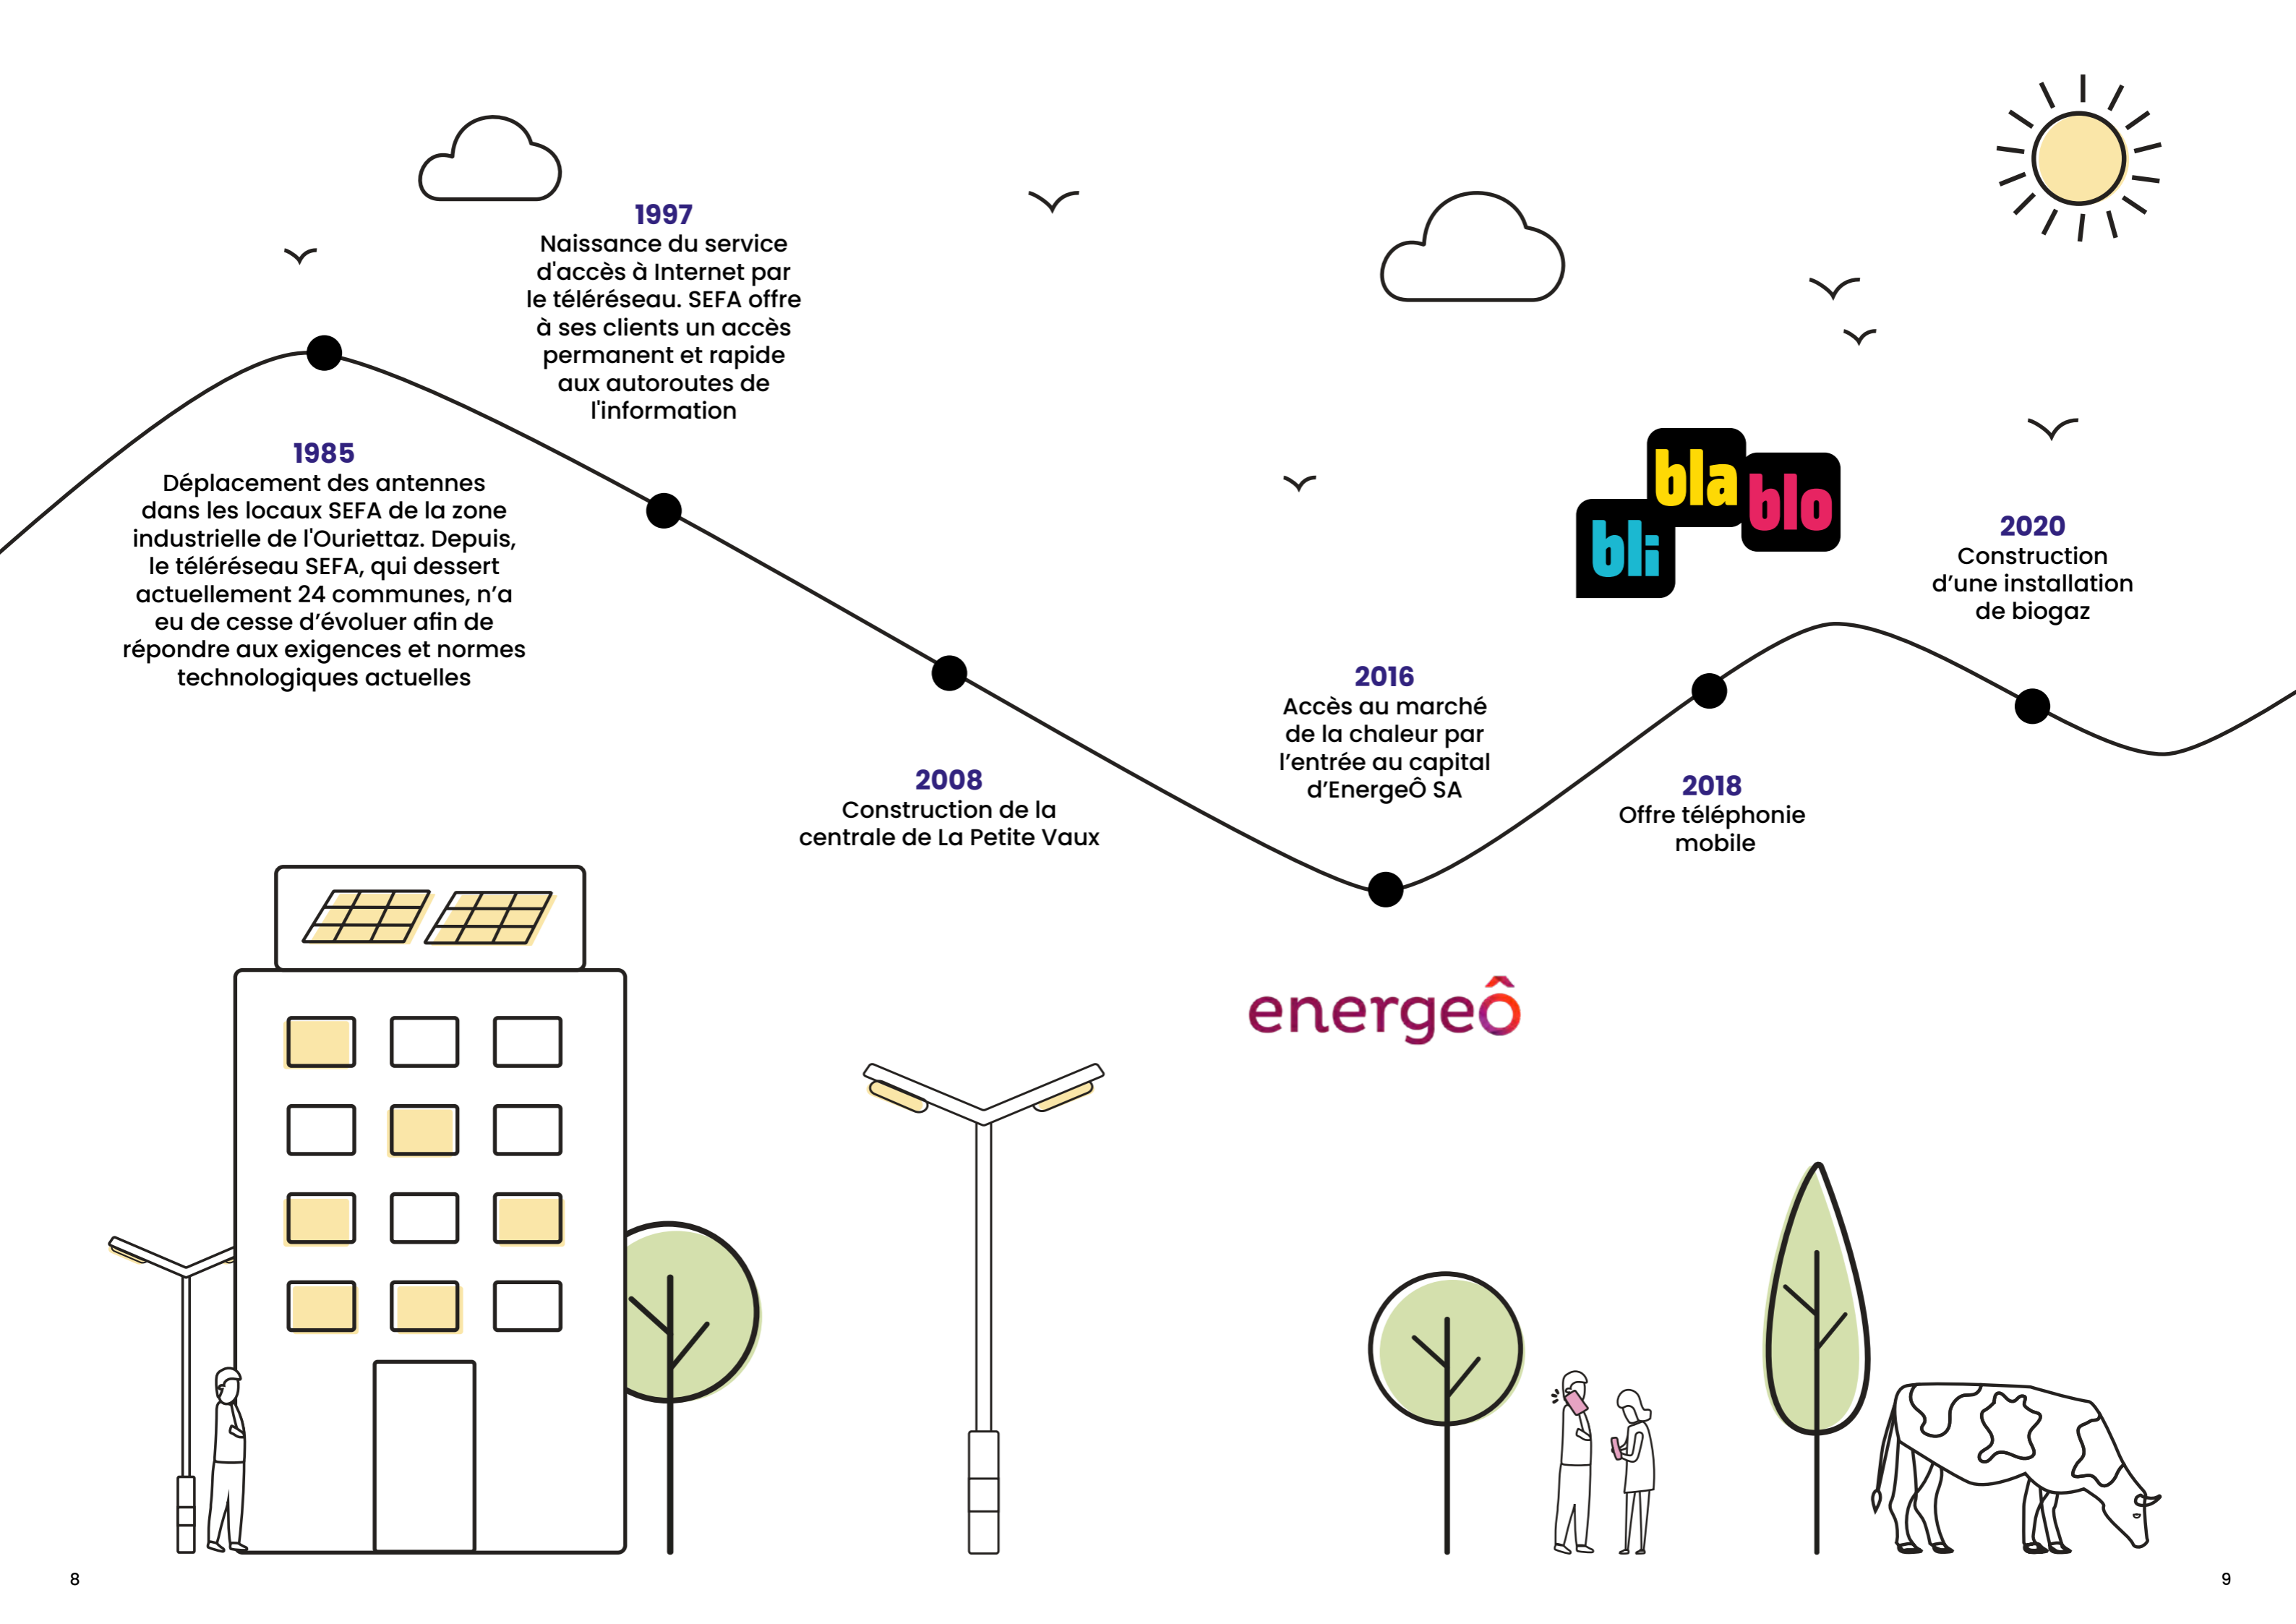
1997
Naissance du service d'accès à Internet par le téléréseau. SEFA offre à ses clients un accès permanent et rapide aux autoroutes de l'information

1985
Déplacement des antennes dans les locaux SEFA de la zone industrielle de l'Ouriettaz. Depuis, le téléréseau SEFA, qui dessert actuellement 24 communes, n'a eu de cesse d'évoluer afin de répondre aux exigences et normes technologiques actuelles

2008
Construction de la centrale de La Petite Vaux

2016
Accès au marché de la chaleur par l'entrée au capital d'EnergeÔ SA

bli bla blo

2018
Offre téléphonie mobile

2020
Construction d'une installation de biogaz

energeô

8

9